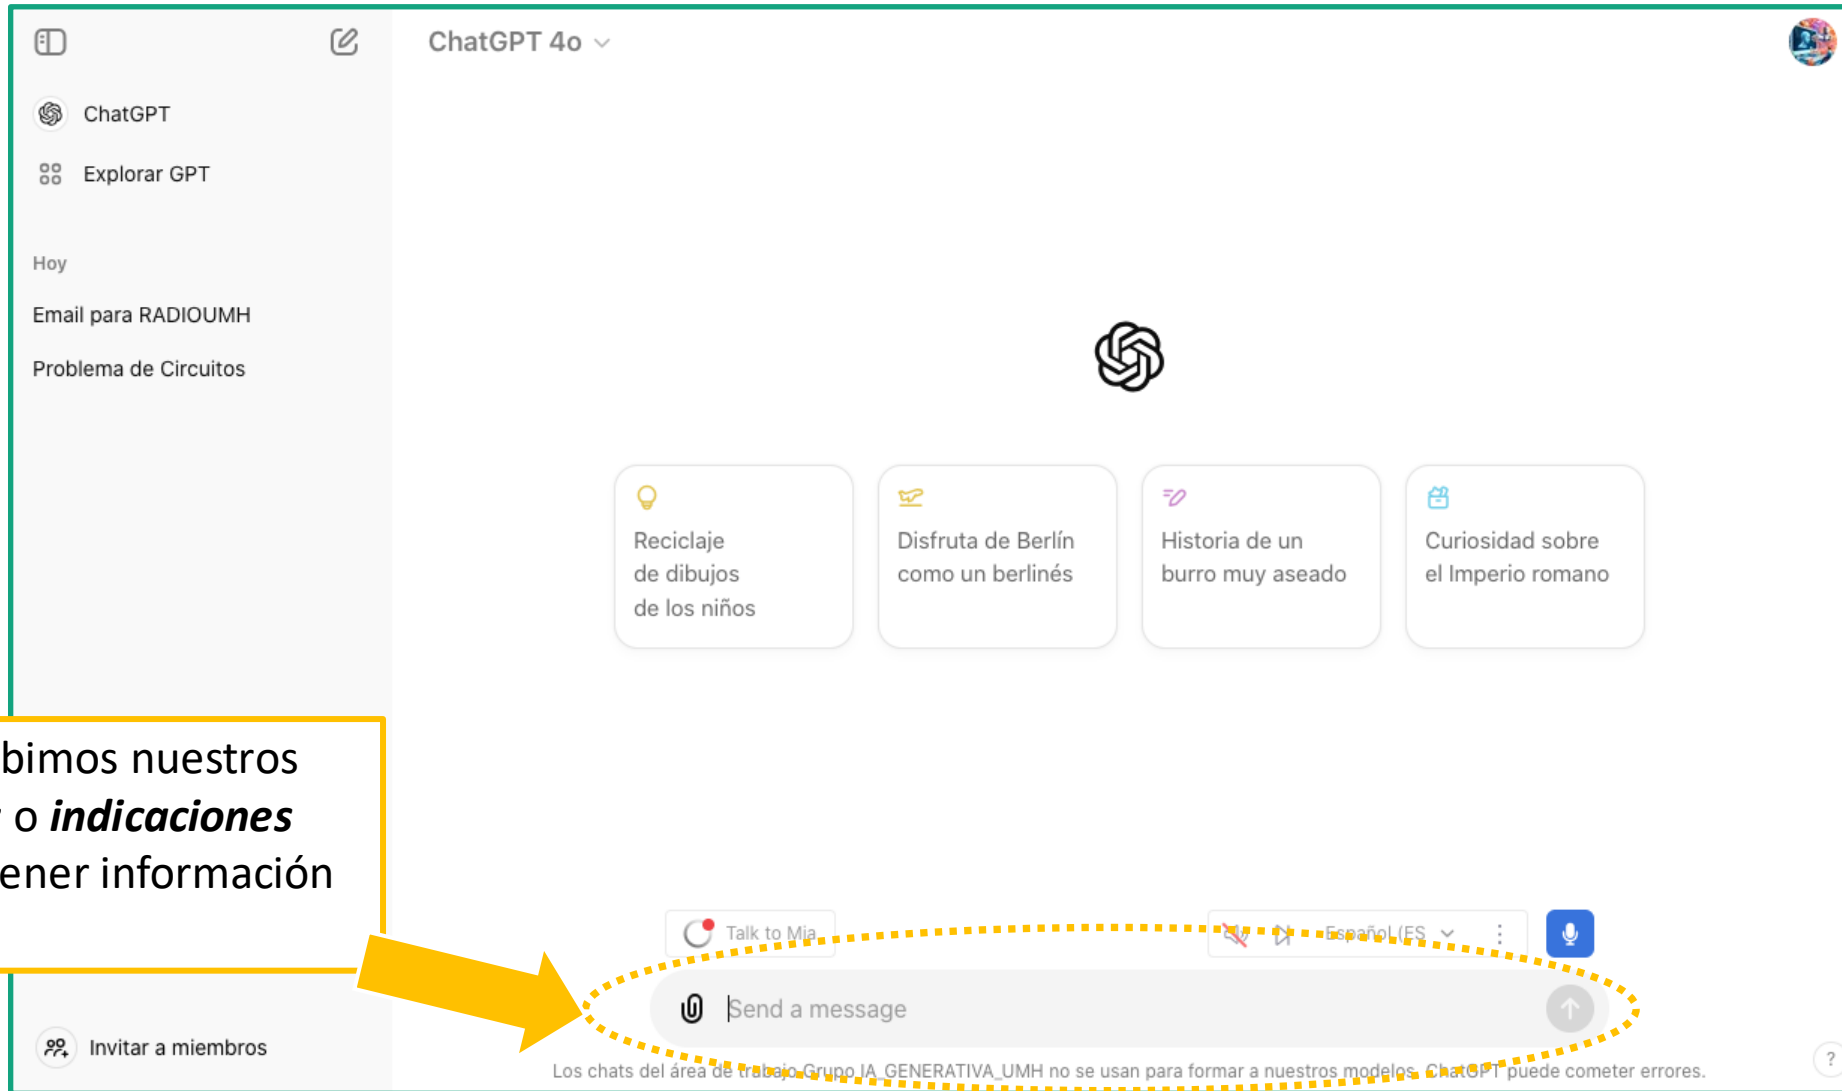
ChatGPT 4o

ChatGPT

Explorar GPT

Hoy

Email para RADIOUMH

Problema de Circuitos

Reciclaje de dibujos de los niños

Disfruta de Berlín como un berlinés

Historia de un burro muy aseado

Curiosidad sobre el Imperio romano

bimos nuestros
o ***indicaciones***
ener información

Talk to Mia

Español (ES

Send a message

Invitar a miembros

Los chats del área de trabajo Grupo IA_GENERATIVA_UMH no se usan para formar a nuestros modelos. ChatGPT puede cometer errores.

?